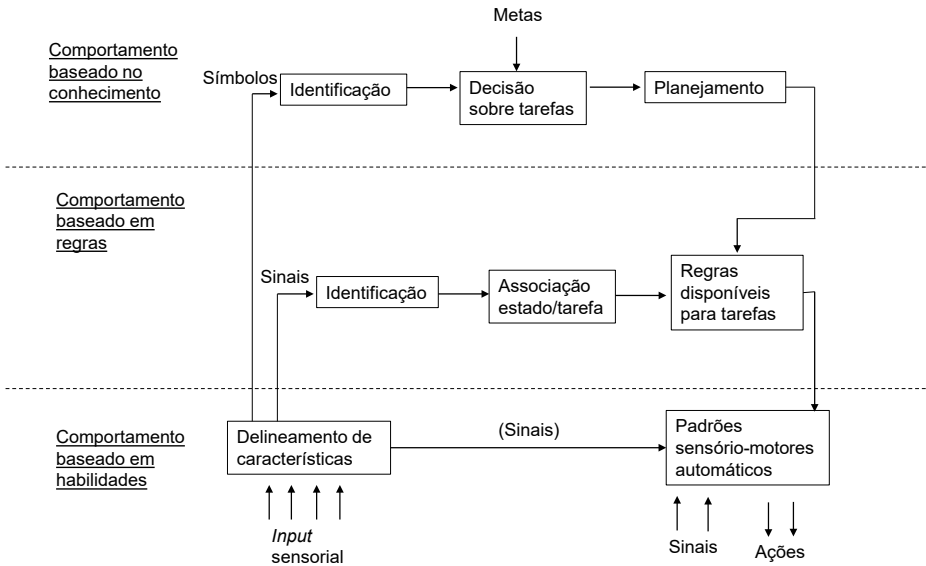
Metas

Comportamento baseado no conhecimento

Símbolos

Identificação

Decisão sobre tarefas

Planejamento

Comportamento baseado em regras

Sinais

Identificação

Associação estado/tarefa

Regras disponíveis para tarefas

Comportamento baseado em habilidades

Delineamento de características

(Sinais)

Padrões sensório-motores automáticos

*Input* sensorial

Sinais

Ações